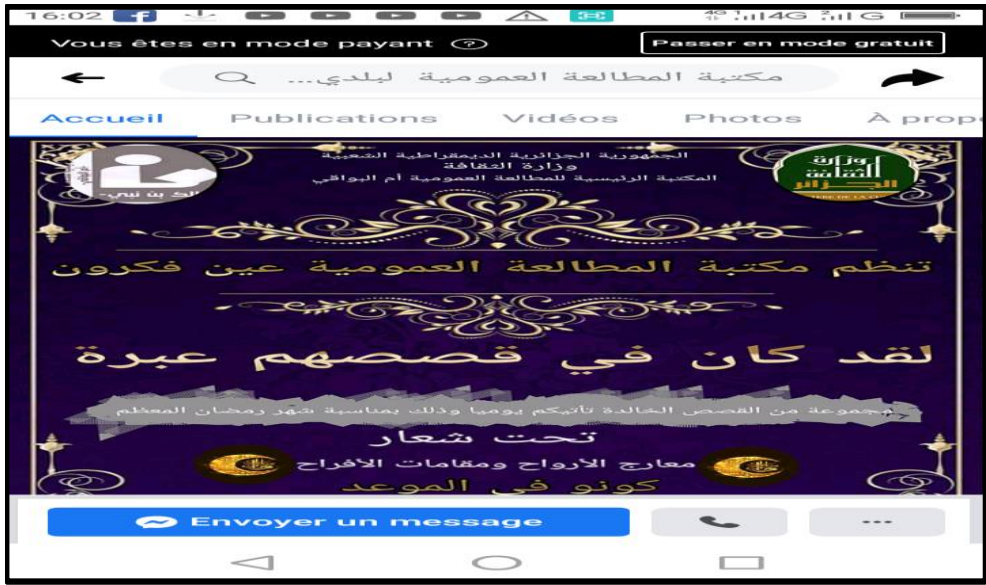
16:02 4G

Vous êtes en mode payant ⓘ

Passer en mode gratuit

مكتبة المطالعة العمومية لبلدي...

Accueil Publications Vidéos Photos À propo

الجمهورية الجزائرية الديمقراطية الشعبية
وزارة الثقافة
المكتبة الرئيسية للمطالعة العمومية أم البواقي

وزارة الثقافة الجزائر

تنظم مكتبة المطالعة العمومية عين فكرون

لقد كان في قصصهم عبرة

مجموعة من القصص الخالدة تأتيكم يوميا وذلك بمناسبة شهر رمضان المعظم

تحت شعار

معارج الارواح ومقامات الافراح

كونو في الموعد

Envoyer un message

...